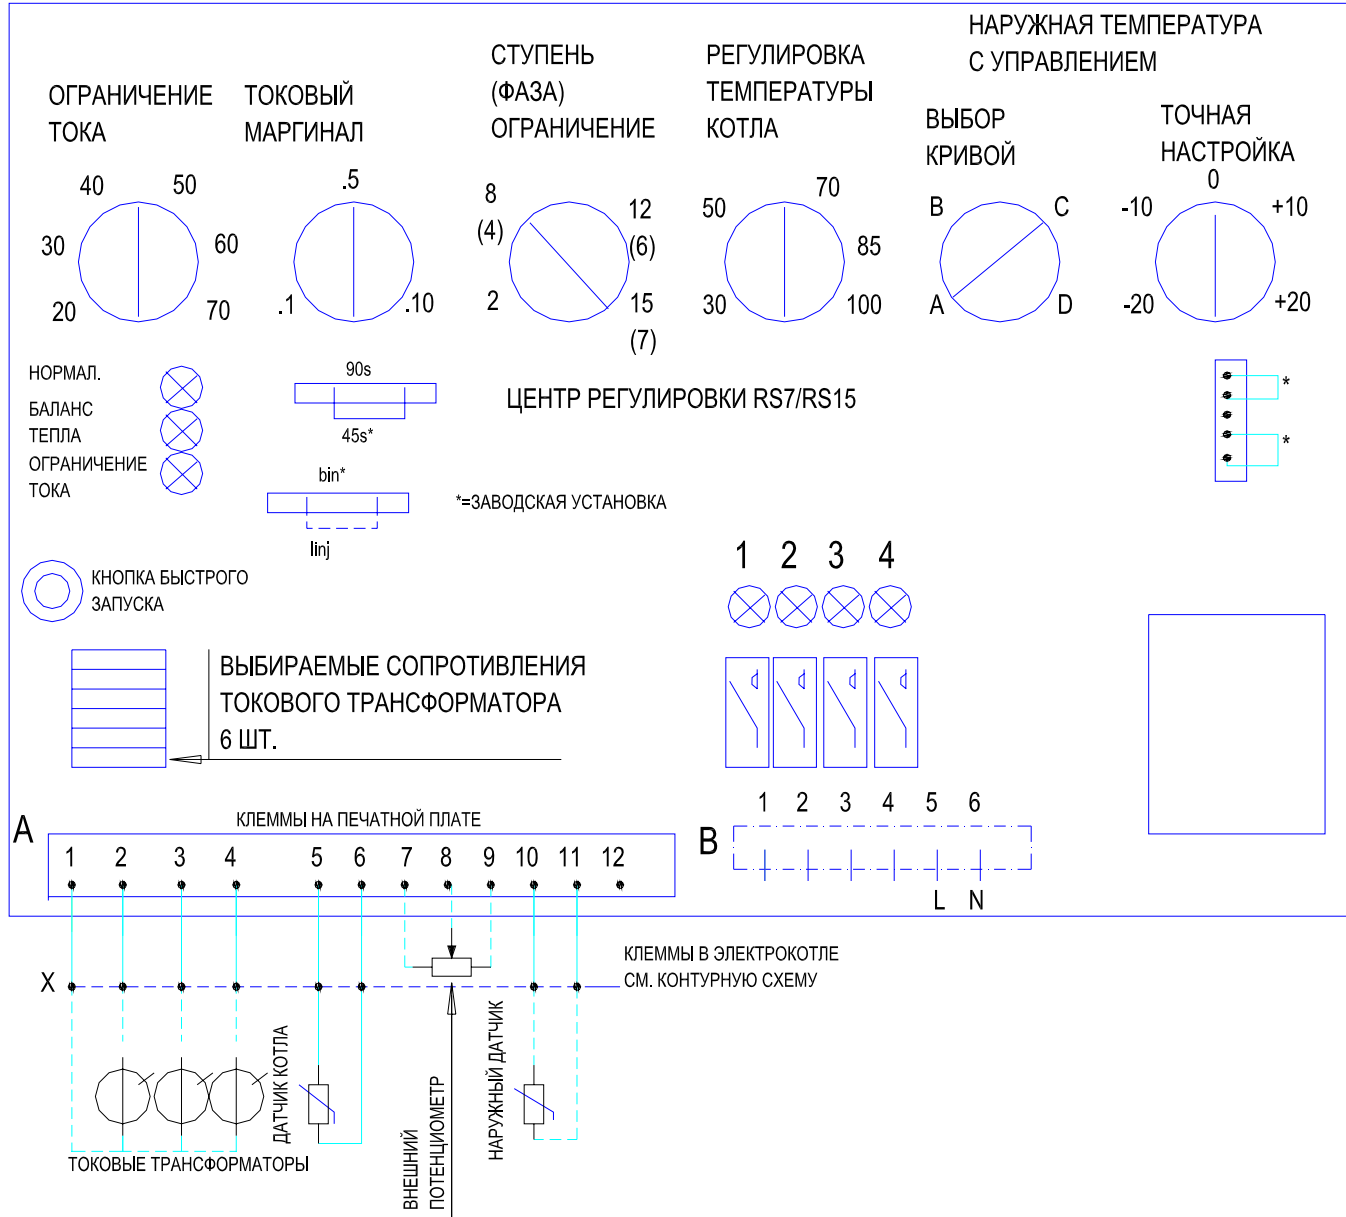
НАРУЖНАЯ ТЕМПЕРАТУРА
С УПРАВЛЕНИЕМ

ОГРАНИЧЕНИЕ ТОКА

ТОКОВЫЙ МАРГИНАЛ

СТУПЕНЬ (ФАЗА) ОГРАНИЧЕНИЕ

РЕГУЛИРОВКА ТЕМПЕРАТУРЫ КОТЛА

ВЫБОР КРИВОЙ

ТОЧНАЯ НАСТРОЙКА

40 50 30 60 20 70

.5 .1 .10

8 (4) 2 12 (6) 15 (7)

50 70 85 30 100

B C A D

0 -10 +10 -20 +20

НОРМАЛ.
БАЛАНС ТЕПЛА
ОГРАНИЧЕНИЕ ТОКА

90s
45s*

ЦЕНТР РЕГУЛИРОВКИ RS7/RS15

*
*

bin*
Iinj

*=ЗАВОДСКАЯ УСТАНОВКА

КНОПКА БЫСТРОГО ЗАПУСКА

1 2 3 4

ВЫБИРАЕМЫЕ СОПРОТИВЛЕНИЯ ТОКОВОГО ТРАНСФОРМАТОРА 6 ШТ.

1 2 3 4 5 6

A

КЛЕММЫ НА ПЕЧАТНОЙ ПЛАТЕ

1 2 3 4 5 6 7 8 9 10 11 12

B

L N

X

КЛЕММЫ В ЭЛЕКТРОКОТЛЕ
СМ. КОНТУРНУЮ СХЕМУ

ДАТЧИК КОТЛА

ВНЕШНИЙ ПОТЕНЦИОМЕТР

НАРУЖНЫЙ ДАТЧИК

ТОКОВЫЕ ТРАНСФОРМАТОРЫ